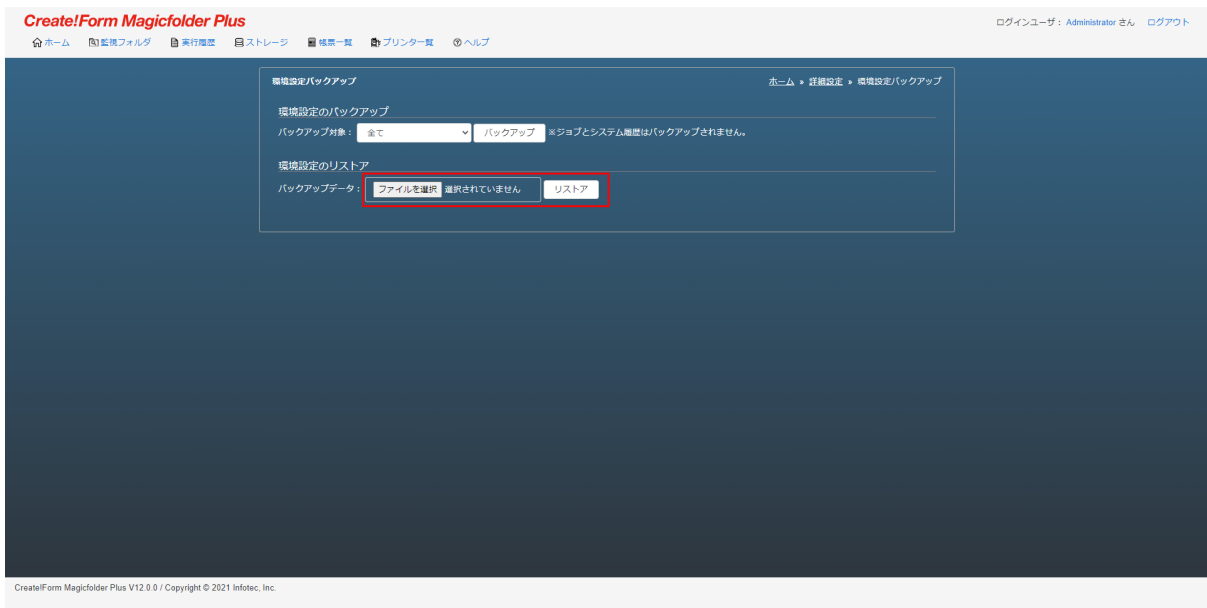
Create!Form Magicfolder Plus

ログインユーザ：Administrator さん　ログアウト

ホーム　監視フォルダ　実行履歴　ストレージ　帳票一覧　プリンター一覧　ヘルプ

環境設定バックアップ

ホーム » 詳細設定 » 環境設定バックアップ

環境設定のバックアップ

バックアップ対象：全て　バックアップ　※ジョブとシステム履歴はバックアップされません。

環境設定のリストア

バックアップデータ：ファイルを選択　選択されていません　リストア

Create!Form Magicfolder Plus V12.0.0 / Copyright © 2021 Infotec, Inc.